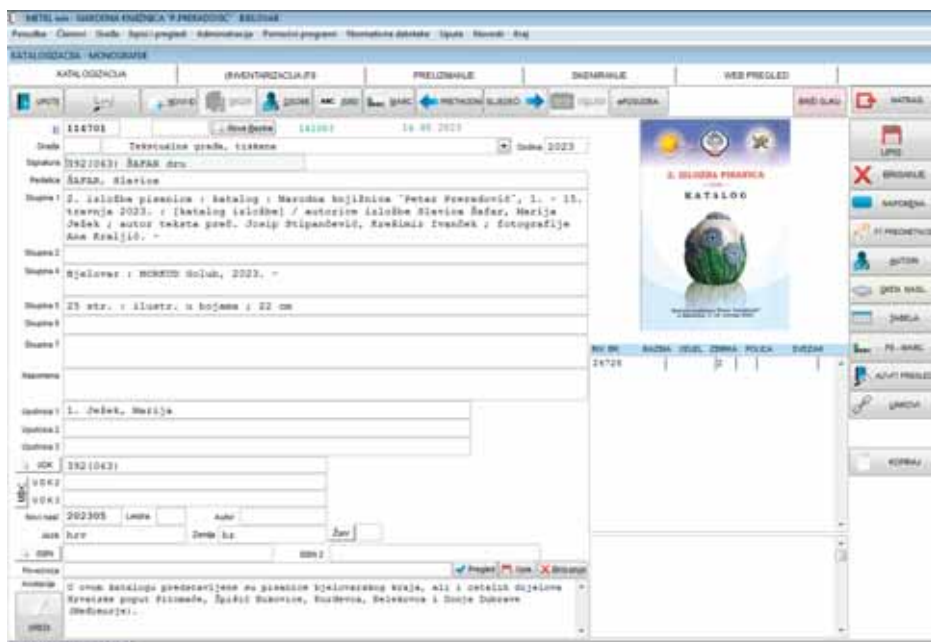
METEL win - NARODNA KNJIŽNICA "P.PRERADOVIĆ" BJELOVAR

Posudba Članovi Građa Ispisi i pregledi Administracija Pomoćni programi Normativne datoteke Upute Novosti Kraj

KATALOGIZACIJA - MONOGRAFIJE

KATALOGIZACIJA | INVENTARIZACIJA FS | PREUZIMANJE | SKENIRANJE | WEB PREGLED

UPIS | BRISI | SIGNIRANJE | ZGODE | ABC | BARC | PRETHODNI | SLJEDEĆI | ISPIS | aPOSUDBA | BROJ SLIKU | NATRAG

ID 114701 | Novi Zapis | 16.05.2023

Građa | Tekstualna građa, tiskana | Godina 2023

Signatura 392(063) ŠAFAR dru

Redalica ŠAFAR, Slavica

Skupina 1 2. izložba pisanica : katalog : Narodna knjižnica "Petar Preradović", 1. - 15. travnja 2023. : [katalog izložbe] / autorice izložbe Slavica Šafar, Marija Ježek ; autor teksta predg. Josip Stipančević, Krešimir Ivanček ; fotografije Ana Kraljić. -

Skupina 2

Skupina 4 Bjelovar : MOKRUD Goluk, 2023. -

Skupina 5 25 str. : ilustr. u bojama ; 22 cm

Skupina 6

Skupina 7

Napomena

Upotreba 1 1. Ježek, Marija

Upotreba 2

Upotreba 3

UDK 392(063)

UDK 2

UDK 3

Novi nasl. 202305 | Ledba | Autor

Jezik hrv | Zemlja hr | Žanr

ISBN | ISBN 2

Pregled | Upis | Brisanje

Anotacija O ovom katalogu predstavljene su pisanice bjelovarskog kraja, ali i ostalih dijelova Hrvatske poput Pitomače, Špišić Bukovice, Kuzdeva, Belekovca i Donje Dubrave (Međimurje).

2. IZLOŽBA PISANICA
KATALOG

INV. BR. | RAZINA | ODJEL | ZBIRKA | POLICA | SVEZAK
24720 | | | 2 | |

UPIS | BRISANJE | NAPOMENA | PREDMETNICE | AUTORI | ZBIRKA NASL. | TABELA | FS-BARC | AUT PREGLED | LINKOVI | KOPIRAJ

GRIDS